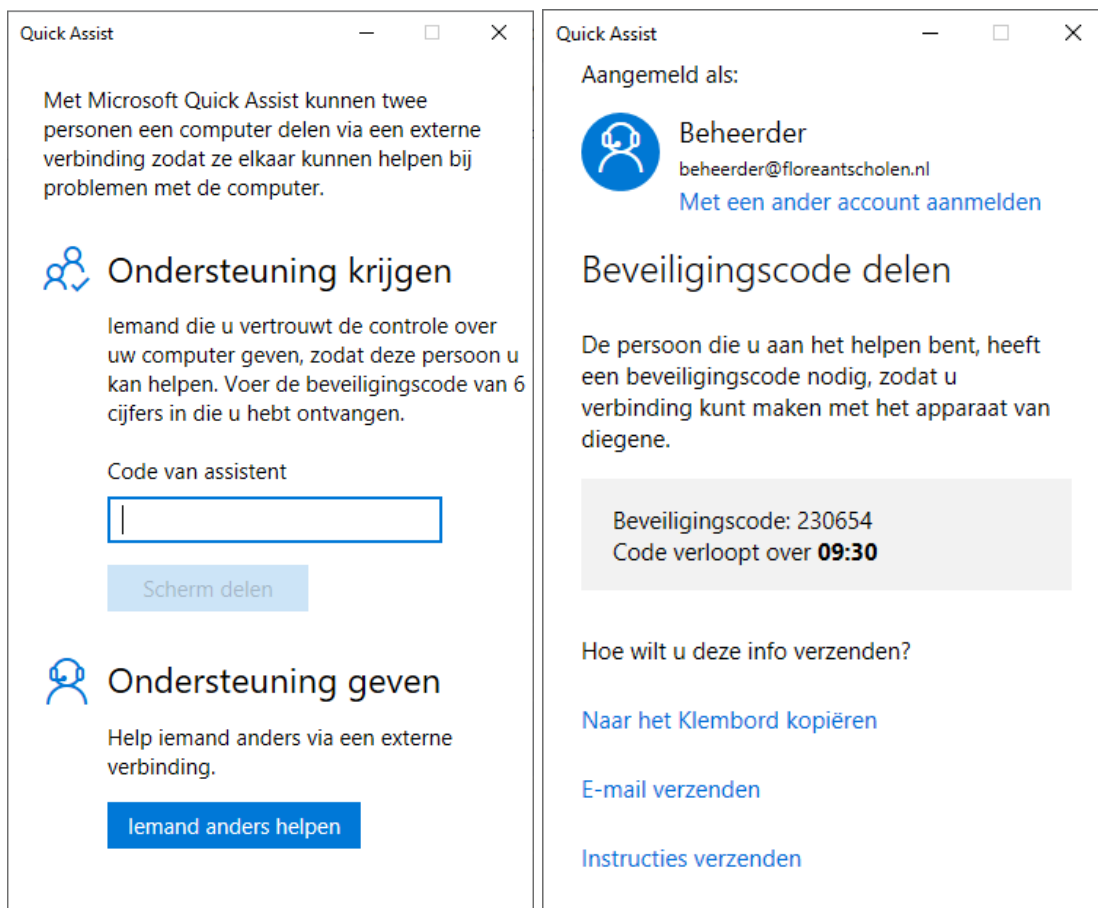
Quick Assist

Met Microsoft Quick Assist kunnen twee personen een computer delen via een externe verbinding zodat ze elkaar kunnen helpen bij problemen met de computer.

Ondersteuning krijgen

Iemand die u vertrouwt de controle over uw computer geven, zodat deze persoon u kan helpen. Voer de beveiligingscode van 6 cijfers in die u hebt ontvangen.

Code van assistent

Scherm delen

Ondersteuning geven

Help iemand anders via een externe verbinding.

Iemand anders helpen

Quick Assist

Aangemeld als:

Beheerder
beheerder@floreantscholen.nl
Met een ander account aanmelden

Beveiligingscode delen

De persoon die u aan het helpen bent, heeft een beveiligingscode nodig, zodat u verbinding kunt maken met het apparaat van diegene.

Beveiligingscode: 230654
Code verloopt over **09:30**

Hoe wilt u deze info verzenden?

Naar het Klembord kopiëren

E-mail verzenden

Instructies verzenden